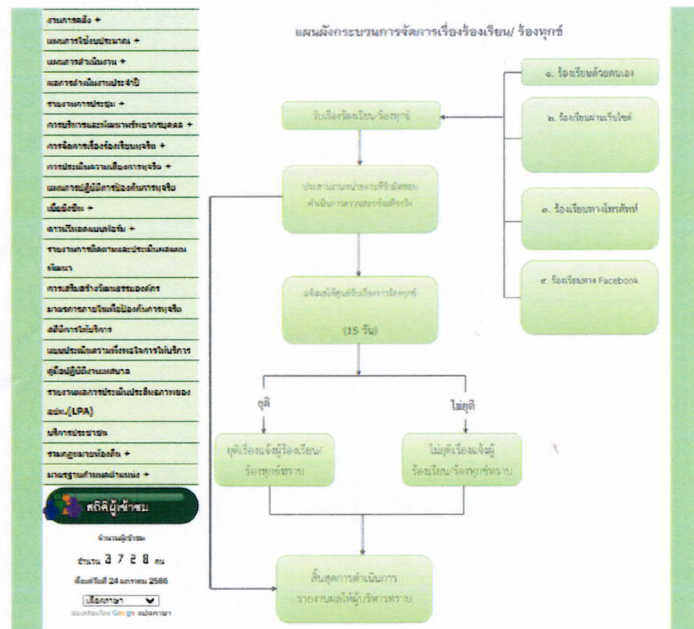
งานการคลัง +
แผนการใช้งบประมาณ +
แผนการดำเนินงาน +
ผลการดำเนินงานประจำปี
รายงานการประชุม +
การบริหารและพัฒนาทรัพยากรบุคคล +
การจัดการเรื่องร้องเรียนทุจริต +
การประเมินความเสี่ยงการทุจริต +
แผนการปฏิบัติการป้องกันการทุจริต
เผยแพร่ข่าว +
การเปิดเผยข้อมูลจัดซื้อ +
รายงานการติดตามและประเมินผลแผนพัฒนา
การเสริมสร้างวัฒนธรรมองค์กร
มาตรการภายในเพื่อป้องกันการทุจริต
สถิติการให้บริการ
แบบประเมินความพึงพอใจการให้บริการ
คู่มือปฏิบัติงานพนักงาน
รายงานผลการประเมินประสิทธิภาพขององค์กร (LPA)
บริการประชาชน
รวมกฎหมายท้องถิ่น +
มาตรฐานกำหนดตำแหน่ง +

สถิติผู้เข้าชม
จำนวนผู้เข้าชม
จำนวน 3 7 2 8 คน
ตั้งแต่วันที่ 24 มกราคม 2566
เลือกภาษา
ขับเคลื่อนโดย Google แปลภาษา

แผนผังกระบวนการจัดการเรื่องร้องเรียน/ ร้องทุกข์

๑. ร้องเรียนด้วยตนเอง
๒. ร้องเรียนผ่านเว็บไซต์
๓. ร้องเรียนทางโทรศัพท์
๔. ร้องเรียนทาง Facebook

รับเรื่องร้องเรียน/ร้องทุกข์

ประสานงานหน่วยงานที่รับผิดชอบดำเนินการตรวจสอบข้อเท็จจริง

แจ้งผลให้ผู้ร้องเรียน/ร้องทุกข์

(15 วัน)

ยุติ
ไม่ยุติ

ยุติเรื่องแจ้งผู้ร้องเรียน/ร้องทุกข์ทราบ

ไม่ยุติเรื่องแจ้งผู้ร้องเรียน/ร้องทุกข์ทราบ

สิ้นสุดการดำเนินการ รายงานผลให้ผู้บริหารทราบ